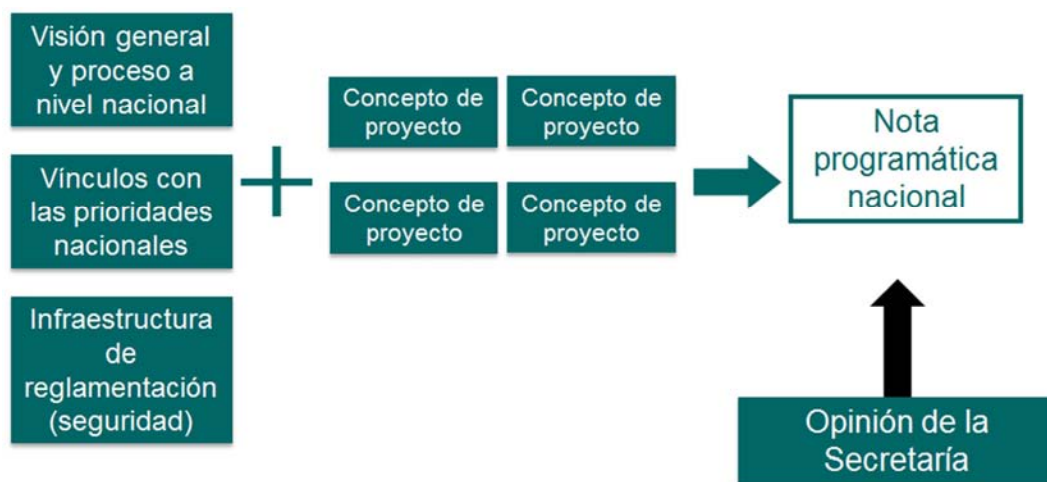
Visión general y proceso a nivel nacional

Vínculos con las prioridades nacionales

Infraestructura de reglamentación (seguridad)

+

Concepto de proyecto

Concepto de proyecto

Concepto de proyecto

Concepto de proyecto

Nota programática nacional

Opinión de la Secretaría